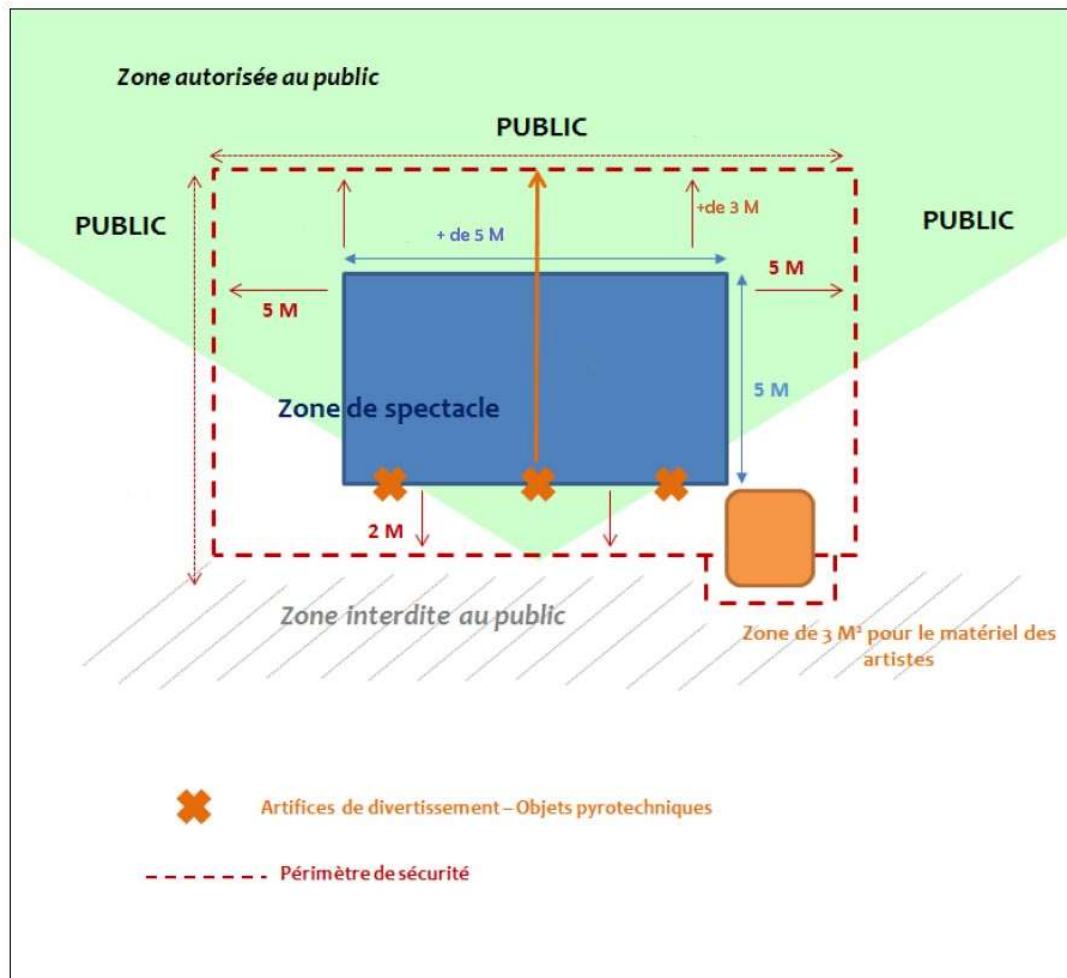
Zone autorisée au public

PUBLIC

PUBLIC

PUBLIC

+de 3 M

+ de 5 M

5 M

5 M

5 M

Zone de spectacle

2 M

Zone interdite au public

Zone de 3 M² pour le matériel des artistes

Artifices de divertissement – Objets pyrotechniques

Périmètre de sécurité